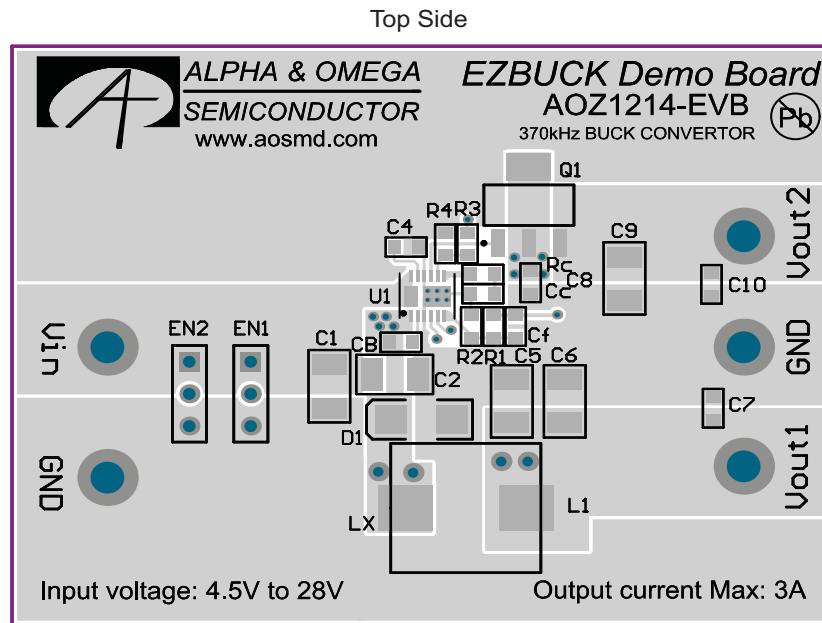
Top Side

ALPHA & OMEGA
SEMICONDUCTOR
www.aosmd.com

EZBUCK Demo Board
AOZ1214-EVB
370kHz BUCK CONVERTOR

Pb

Q1
R4 R3
C4
C9
Rc
C8
Cc
U1
Cf
C1
CB
R2 R1 C5 C6
C2
D1
LX
L1
EN2 EN1
Vin
GND
Vout2
C10
GND
C7
Vout1

Input voltage: 4.5V to 28V
Output current Max: 3A